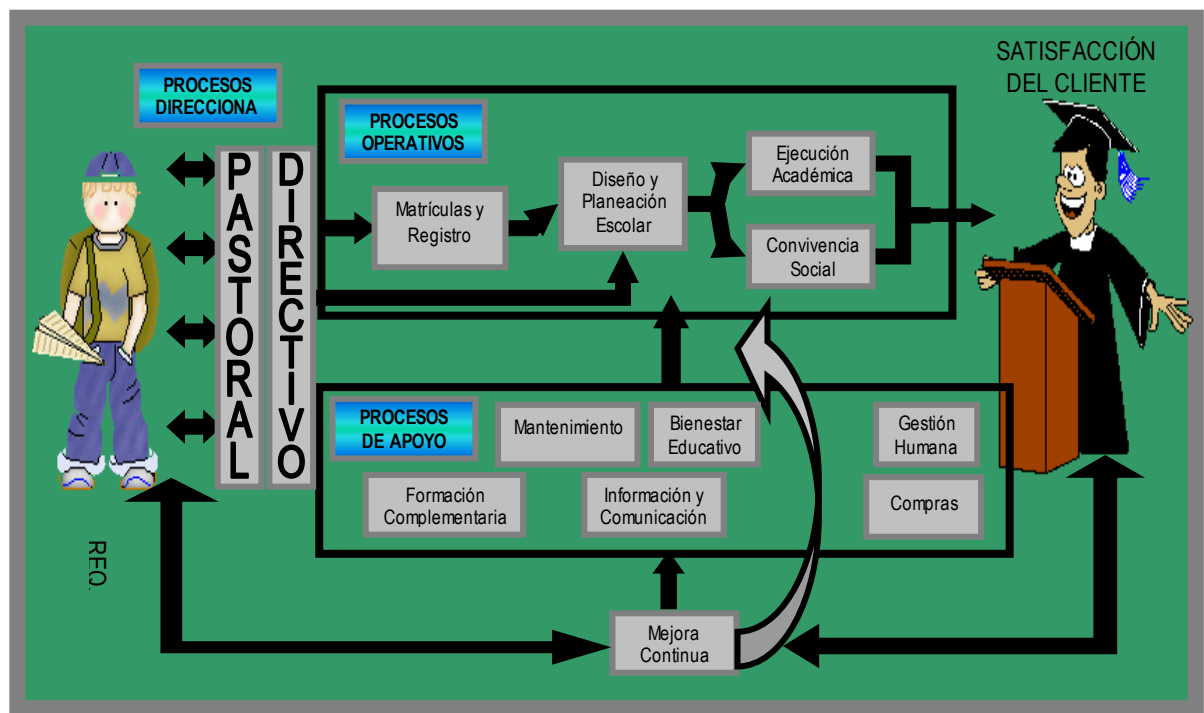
PROCESOS DIRECCIONA

SATISFACCIÓN DEL CLIENTE

PROCESOS OPERATIVOS

PASTORAL

DIRECTIVO

Matrículas y Registro

Diseño y Planeación Escolar

Ejecución Académica

Convivencia Social

PROCESOS DE APOYO

Mantenimiento

Bienestar Educativo

Gestión Humana

Formación Complementaria

Información y Comunicación

Compras

REQ.

Mejora Continua